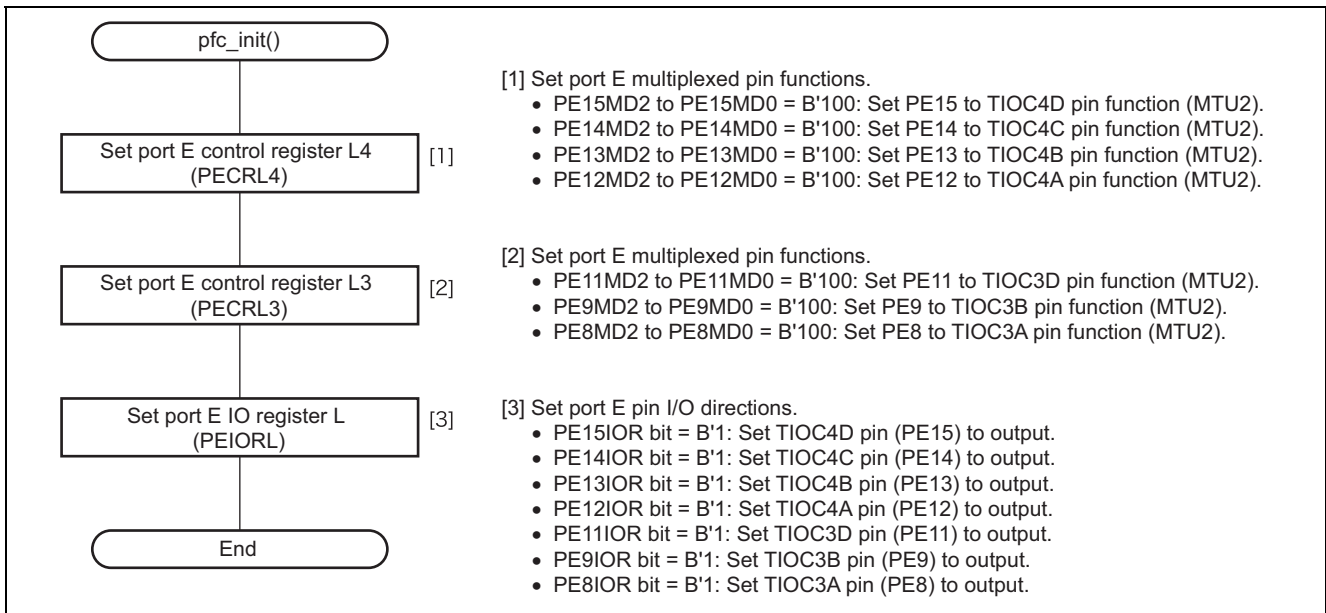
pfc_init()

Set port E control register L4 (PECRL4)

[1]

Set port E control register L3 (PECRL3)

[2]

Set port E IO register L (PEIORL)

[3]

End

[1] Set port E multiplexed pin functions.
• PE15MD2 to PE15MD0 = B'100: Set PE15 to TIOC4D pin function (MTU2).
• PE14MD2 to PE14MD0 = B'100: Set PE14 to TIOC4C pin function (MTU2).
• PE13MD2 to PE13MD0 = B'100: Set PE13 to TIOC4B pin function (MTU2).
• PE12MD2 to PE12MD0 = B'100: Set PE12 to TIOC4A pin function (MTU2).

[2] Set port E multiplexed pin functions.
• PE11MD2 to PE11MD0 = B'100: Set PE11 to TIOC3D pin function (MTU2).
• PE9MD2 to PE9MD0 = B'100: Set PE9 to TIOC3B pin function (MTU2).
• PE8MD2 to PE8MD0 = B'100: Set PE8 to TIOC3A pin function (MTU2).

[3] Set port E pin I/O directions.
• PE15IOR bit = B'1: Set TIOC4D pin (PE15) to output.
• PE14IOR bit = B'1: Set TIOC4C pin (PE14) to output.
• PE13IOR bit = B'1: Set TIOC4B pin (PE13) to output.
• PE12IOR bit = B'1: Set TIOC4A pin (PE12) to output.
• PE11IOR bit = B'1: Set TIOC3D pin (PE11) to output.
• PE9IOR bit = B'1: Set TIOC3B pin (PE9) to output.
• PE8IOR bit = B'1: Set TIOC3A pin (PE8) to output.